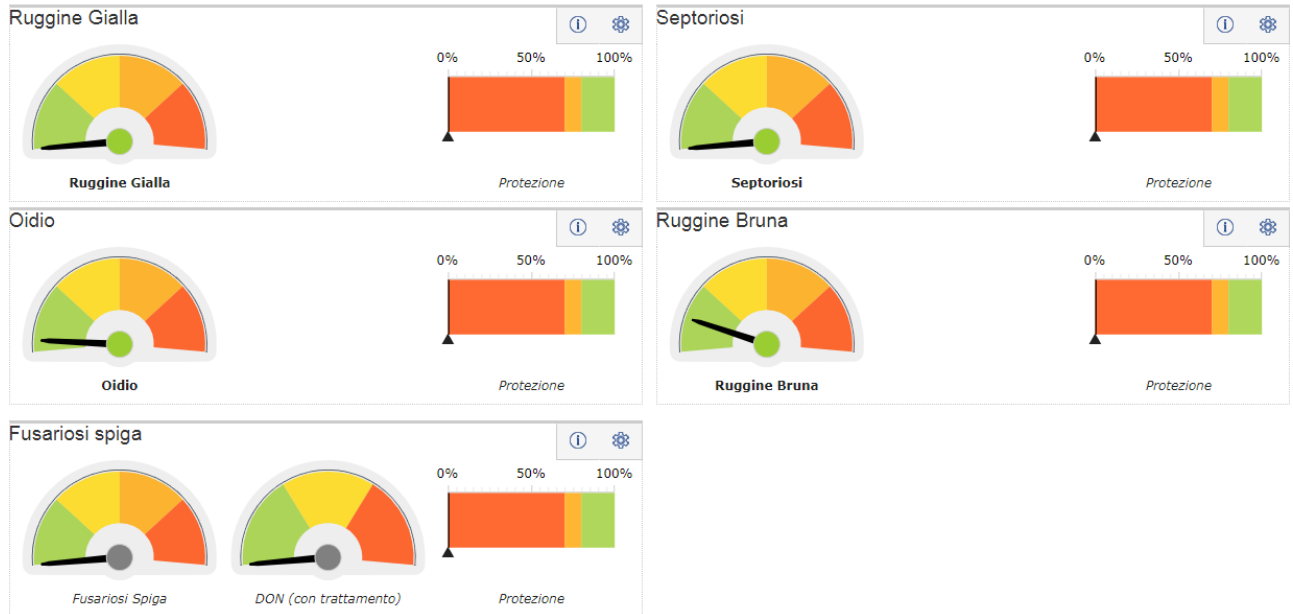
Ruggine Gialla

0% 50% 100%

Ruggine Gialla

Protezione

Septoriosi

0% 50% 100%

Septoriosi

Protezione

Oidio

0% 50% 100%

Oidio

Protezione

Ruggine Bruna

0% 50% 100%

Ruggine Bruna

Protezione

Fusariosi spiga

0% 50% 100%

Fusariosi Spiga

DON (con trattamento)

Protezione